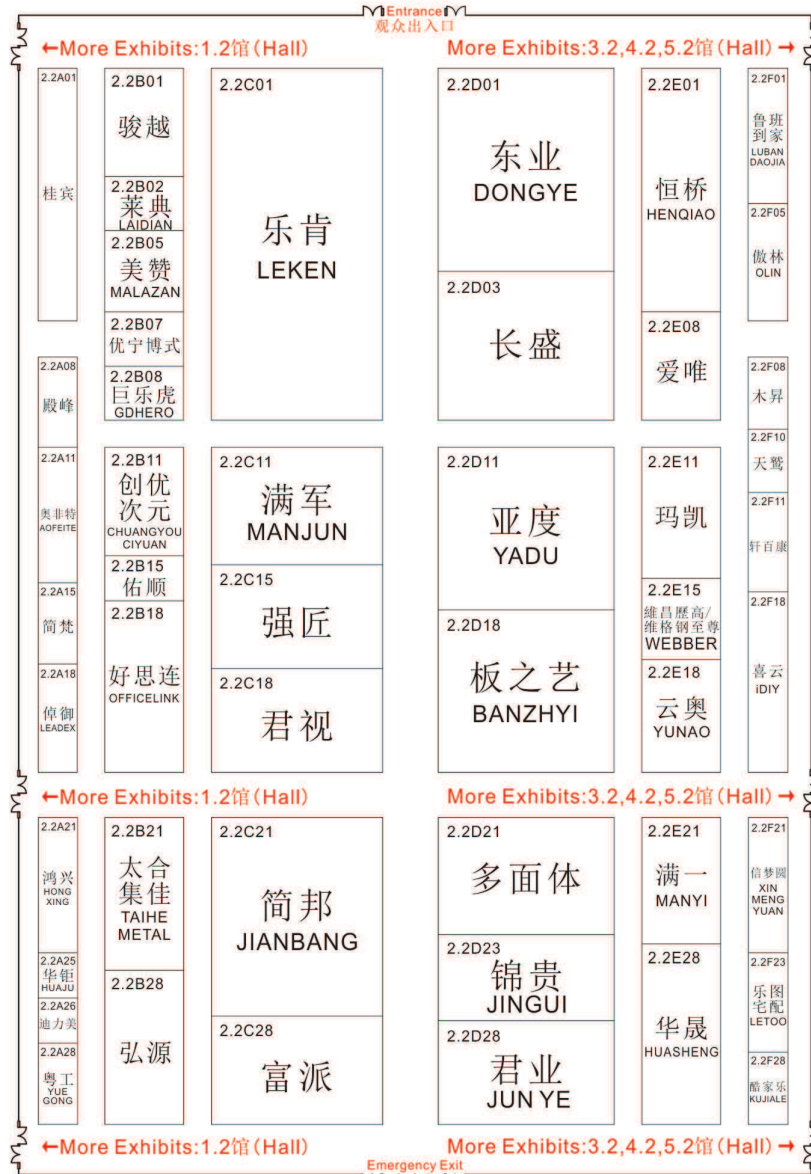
Entrance
观众出入口

←More Exhibits:1.2馆(Hall)

More Exhibits:3.2,4.2,5.2馆(Hall)→

2.2A01
桂宾

2.2B01
骏越

2.2B02
莱典
LAIDIAN

2.2B05
美赞
MALAZAN

2.2B07
优宁博式

2.2B08
巨乐虎
GDHERO

2.2C01
乐肯
LEKEN

2.2D01
东业
DONGYE

2.2D03
长盛

2.2E01
恒桥
HENQIAO

2.2E08
爱唯

2.2F01
鲁班到家
LUBAN DAOJIA

2.2F05
傲林
OLIN

2.2A08
殿峰

2.2F08
木昇

2.2F10
天鹫

2.2A11
奥菲特
AOFEITE

2.2B11
创优次元
CHUANGYOU CIYUAN

2.2B15
佑顺

2.2B18
好思连
OFFICELINK

2.2C11
满军
MANJUN

2.2C15
强匠

2.2C18
君视

2.2D11
亚度
YADU

2.2D18
板之艺
BANZHYI

2.2E11
玛凯

2.2E15
維昌歷高/維格钢至尊
WEBBER

2.2E18
云奥
YUNAO

2.2F11
轩百康

2.2F18
喜云
iDIY

2.2A15
简梵

2.2A18
倬御
LEADEX

←More Exhibits:1.2馆(Hall)

More Exhibits:3.2,4.2,5.2馆(Hall)→

2.2A21
鸿兴
HONG XING

2.2A25
华钜
HUAJU

2.2A26
迪力美

2.2A28
粤工
YUE GONG

2.2B21
太合集佳
TAIHE METAL

2.2B28
弘源

2.2C21
简邦
JIANBANG

2.2C28
富派

2.2D21
多面体

2.2D23
锦贵
JINGUI

2.2D28
君业
JUN YE

2.2E21
满一
MANYI

2.2E28
华晟
HUASHENG

2.2F21
信梦圆
XIN MENG YUAN

2.2F23
乐图宅配
LETOO

2.2F28
酷家乐
KUJIALE

←More Exhibits:1.2馆(Hall)

More Exhibits:3.2,4.2,5.2馆(Hall)→

Emergency Exit